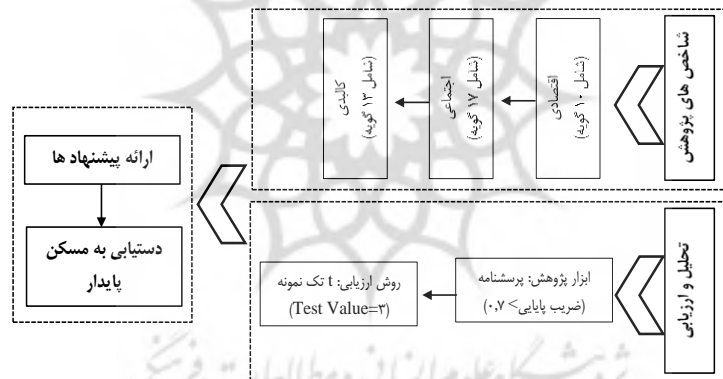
شاخص های پژوهش

اقتصادی (شامل ۱۰ گویه)

اجتماعی (شامل ۱۷ گویه)

کالبدی (شامل ۱۳ گویه)

تحلیل و ارزیابی

ابزار پژوهش: پرسشنامه (ضریب پایایی> ۰،۷)

روش ارزیابی: t تک نمونه (Test Value=۳)

ارائه پیشنهاد ها

دستیابی به مسکن پایدار